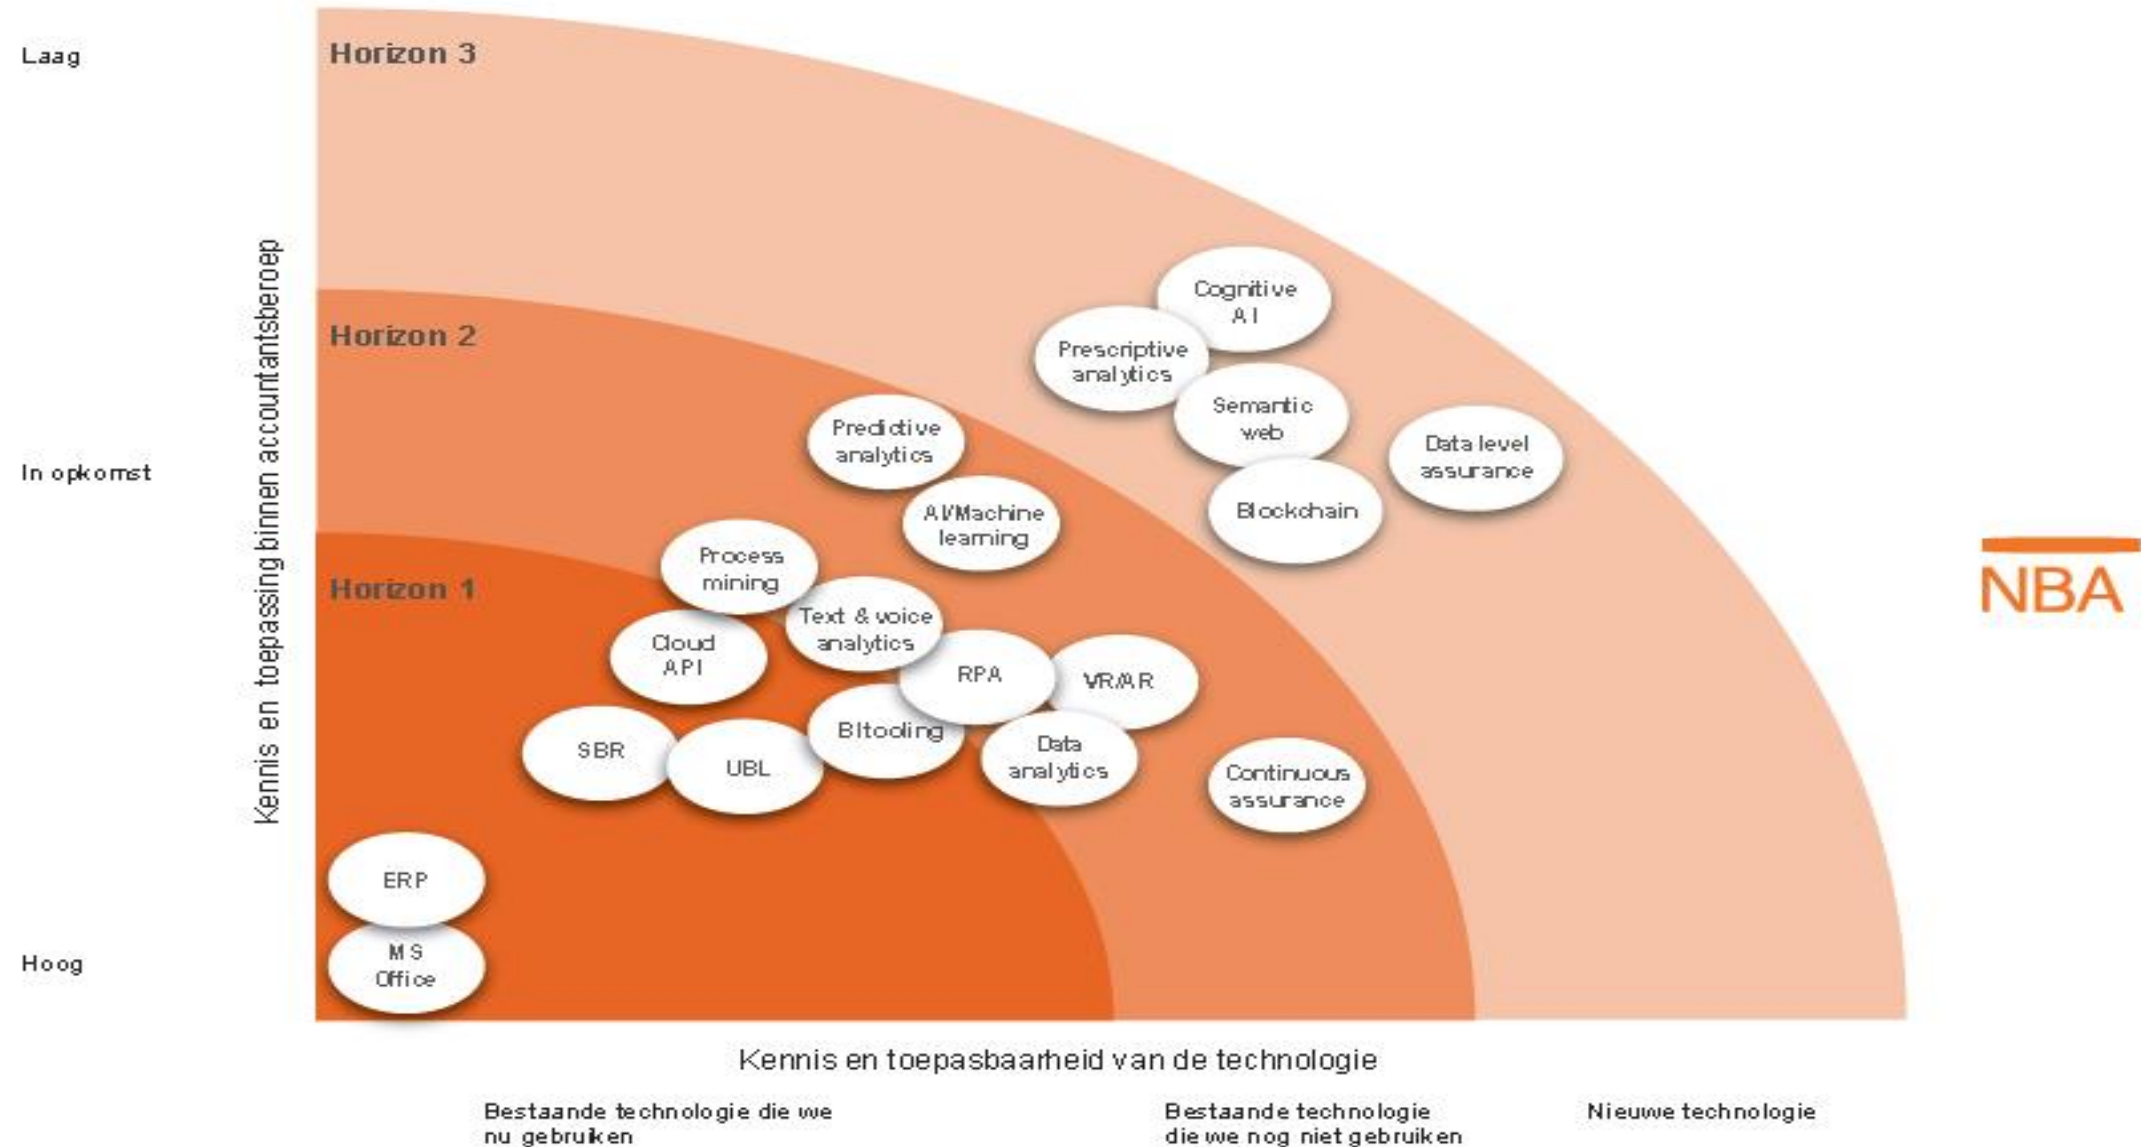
Laag

In opkomst

Hoog

Kennis en toepassing binnen accountantsberoep

Horizon 3

Horizon 2

Horizon 1

Cognitive AI

Prescriptive analytics

Semantic web

Data level assurance

Blockchain

Predictive analytics

AI/Machine learning

Process mining

Text & voice analytics

Cloud API

RPA

VR/AR

SBR

UBL

BItooling

Data analytics

Continuous assurance

ERP

MS Office

NBA

Kennis en toepasbaarheid van de technologie

Bestaande technologie die we nu gebruiken

Bestaande technologie die we nog niet gebruiken

Nieuwe technologie